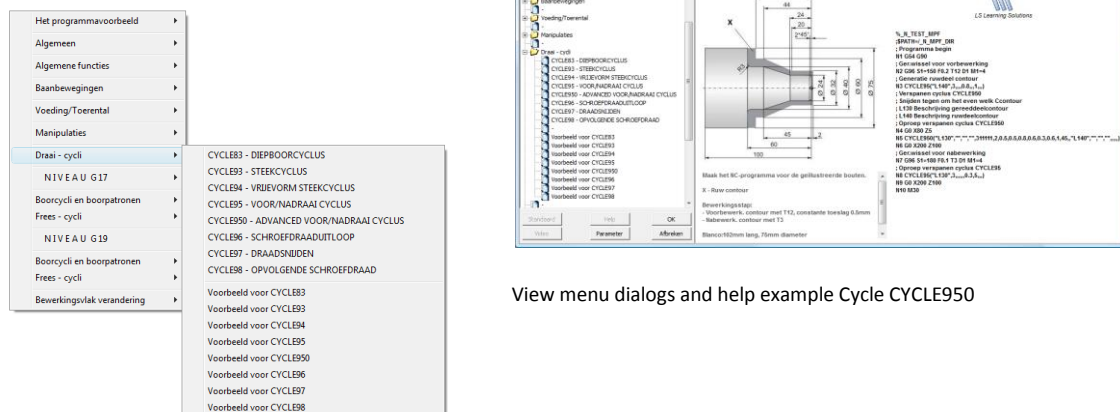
Het programmavoorbeeld
Algemeen
Algemene functies
Baanbewegingen
Voeding/Toerental
Manipulaties
Draai - cycli
N I V E A U G17
Boorcycli en boorpatronen
Frees - cycli
N I V E A U G19
Boorcycli en boorpatronen
Frees - cycli
Bewerkingsvlak verandering

CYCLE83 - DIEPBOORCYCLUS
CYCLE93 - STEEKCYCLUS
CYCLE94 - VRIJEVORM STEEKCYCLUS
CYCLE95 - VOOR/NADRAAI CYCLUS
CYCLE950 - ADVANCED VOOR/NADRAAI CYCLUS
CYCLE96 - SCHROEFDRAADUITLOOP
CYCLE97 - DRAADSNIDEN
CYCLE98 - OPVOLGENDE SCHROEFDRAAD

Voorbeeld voor CYCLE83
Voorbeeld voor CYCLE93
Voorbeeld voor CYCLE94
Voorbeeld voor CYCLE95
Voorbeeld voor CYCLE950
Voorbeeld voor CYCLE96
Voorbeeld voor CYCLE97
Voorbeeld voor CYCLE98

Baanbewegingen
Voeding/Toerental
Manipulaties
Draai - cycli
CYCLE83 - DIEPBOORCYCLUS
CYCLE93 - STEEKCYCLUS
CYCLE94 - VRIJEVORM STEEKCYCLUS
CYCLE95 - VOOR/NADRAAI CYCLUS
CYCLE950 - ADVANCED VOOR/NADRAAI CYCLUS
CYCLE96 - SCHROEFDRAADUITLOOP
CYCLE97 - DRAADSNIDEN
CYCLE98 - OPVOLGENDE SCHROEFDRAAD
Voorbeeld voor CYCLE83
Voorbeeld voor CYCLE93
Voorbeeld voor CYCLE94
Voorbeeld voor CYCLE95
Voorbeeld voor CYCLE950
Voorbeeld voor CYCLE96
Voorbeeld voor CYCLE97
Voorbeeld voor CYCLE98

Standaard Help OK
Volles Parameter Afbreken

X
44
24
20
2*45°
Ø 24
Ø 32
Ø 40
Ø 60
Ø 75
45
2
60
100

LS Learning Solutions

%_N_TEST_MPF
;$PATH=/_N_MPF_DIR
; Programma begin
N1 G54 G90
; Gereedschap voor voorbewerking
N2 G96 S1=150 F0.2 T12 D1 M1=4
; Generatie ruwdeel contour
N3 CYCLE95("L140",,,,,0.0,,1,,)
; Verspanen cyclus CYCLE950
; Snijden tegen om het even welk Ccontour
; L130 Beschrijving gereedeelcontour
; L140 Beschrijving ruwdeelcontour
; Oproep verspanen cyclus CYCLE950
N4 G0 X90 Z5
N5 CYCLE950("L130",...)
N6 G0 X200 Z100
; Gereedschap voor nabewerking
N7 G96 S1=180 F0.1 T3 D1 M1=4
; Oproep verspanen cyclus CYCLE95
N8 CYCLE95("L130",,,,,0.3,5,,)
N9 G0 X200 Z100
N10 M30

Maak het NC-programma voor de geïllustreerde bouten.

X - Raw contour

Bewerkingsstap:
- Voorbewerk. contour met T12, constante toeslag 0.5mm
- Nabewerk. contour met T3

Blanco:102mm lang, 75mm diameter

View menu dialogs and help example Cycle CYCLE950